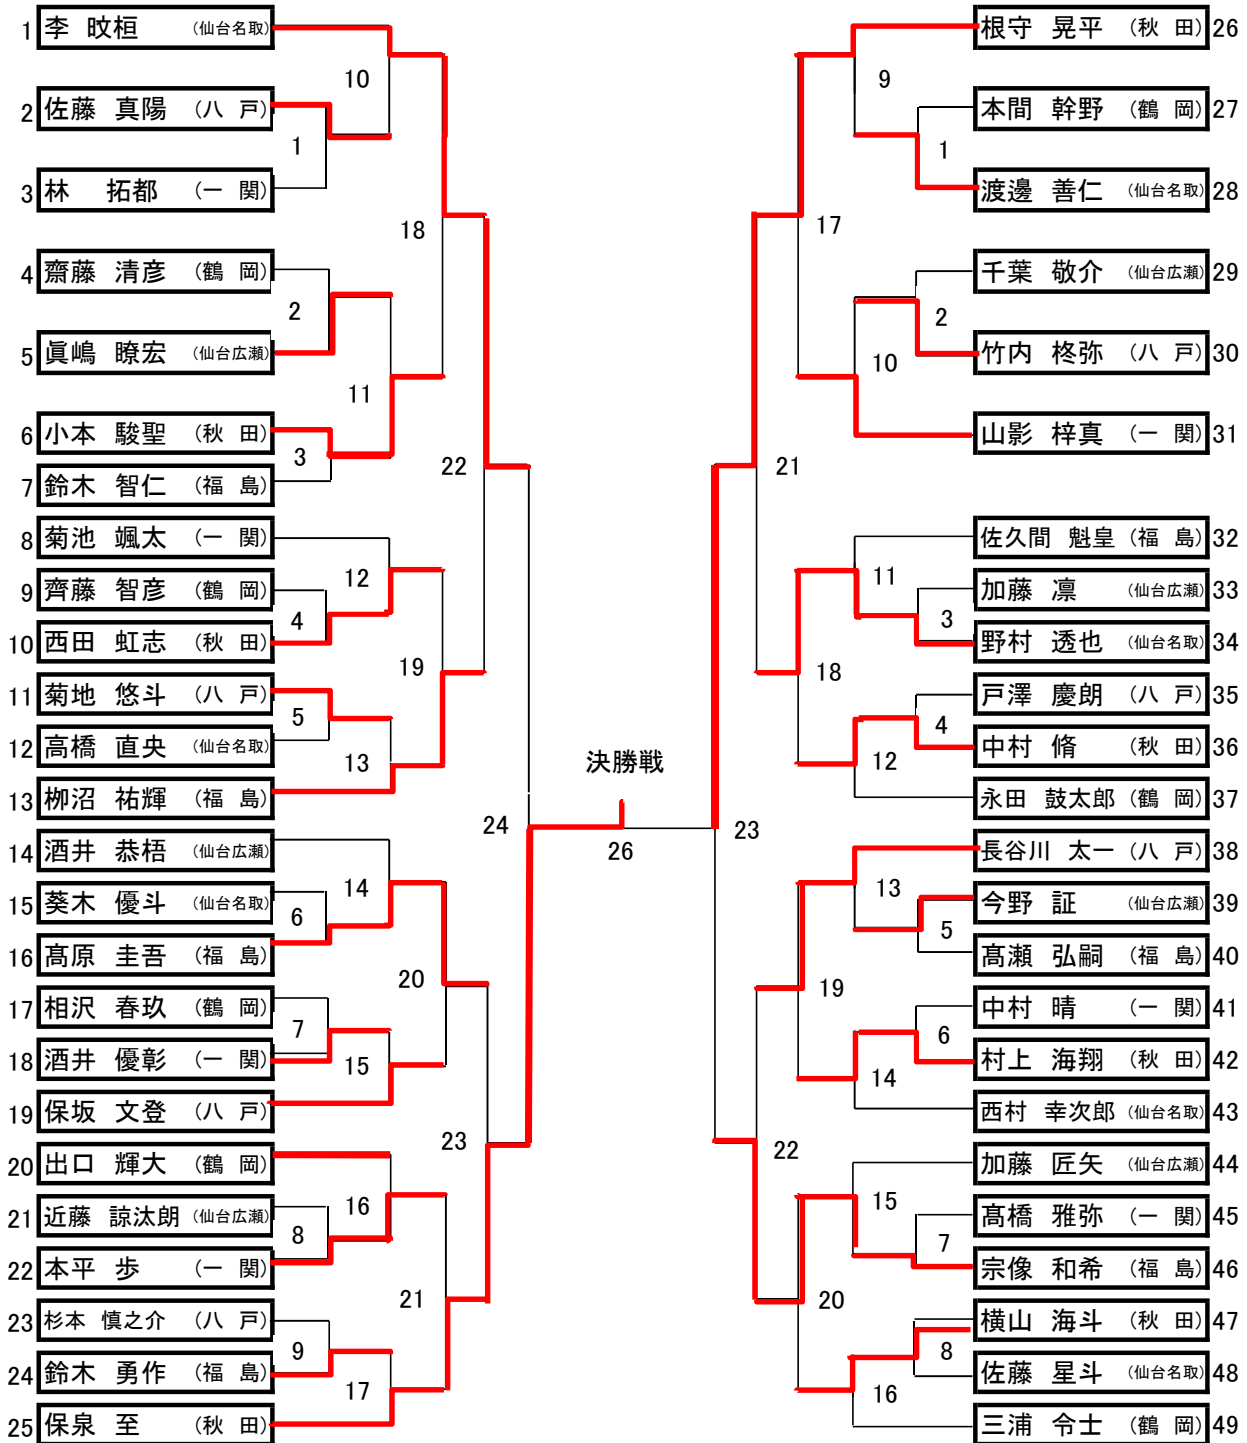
1 李 旼桓 (仙台名取)
2 佐藤 真陽 (八 戸)
3 林 拓都 (一 関)
4 齋藤 清彦 (鶴 岡)
5 眞嶋 瞭宏 (仙台広瀬)
6 小本 駿聖 (秋 田)
7 鈴木 智仁 (福 島)
8 菊池 颯太 (一 関)
9 齊藤 智彦 (鶴 岡)
10 西田 虹志 (秋 田)
11 菊地 悠斗 (八 戸)
12 高橋 直央 (仙台名取)
13 柳沼 祐輝 (福 島)
14 酒井 恭梧 (仙台広瀬)
15 葵木 優斗 (仙台名取)
16 髙原 圭吾 (福 島)
17 相沢 春玖 (鶴 岡)
18 酒井 優彰 (一 関)
19 保坂 文登 (八 戸)
20 出口 輝大 (鶴 岡)
21 近藤 諒汰朗 (仙台広瀬)
22 本平 歩 (一 関)
23 杉本 慎之介 (八 戸)
24 鈴木 勇作 (福 島)
25 保泉 至 (秋 田)

10 1 18 2 11 3 22 12 4 19 5 13 24 14 6 20 7 15 23 16 8 21 9 17

決勝戦
26

根守 晃平 (秋 田) 26
本間 幹野 (鶴 岡) 27
渡邊 善仁 (仙台名取) 28
千葉 敬介 (仙台広瀬) 29
竹内 柊弥 (八 戸) 30
山影 梓真 (一 関) 31
佐久間 魁皇 (福 島) 32
加藤 凛 (仙台広瀬) 33
野村 透也 (仙台名取) 34
戸澤 慶朗 (八 戸) 35
中村 脩 (秋 田) 36
永田 鼓太郎 (鶴 岡) 37
長谷川 太一 (八 戸) 38
今野 証 (仙台広瀬) 39
髙瀬 弘嗣 (福 島) 40
中村 晴 (一 関) 41
村上 海翔 (秋 田) 42
西村 幸次郎 (仙台名取) 43
加藤 匠矢 (仙台広瀬) 44
髙橋 雅弥 (一 関) 45
宗像 和希 (福 島) 46
横山 海斗 (秋 田) 47
佐藤 星斗 (仙台名取) 48
三浦 令士 (鶴 岡) 49

9 1 17 2 10 21 11 3 18 4 12 23 13 5 19 6 14 22 15 7 20 8 16